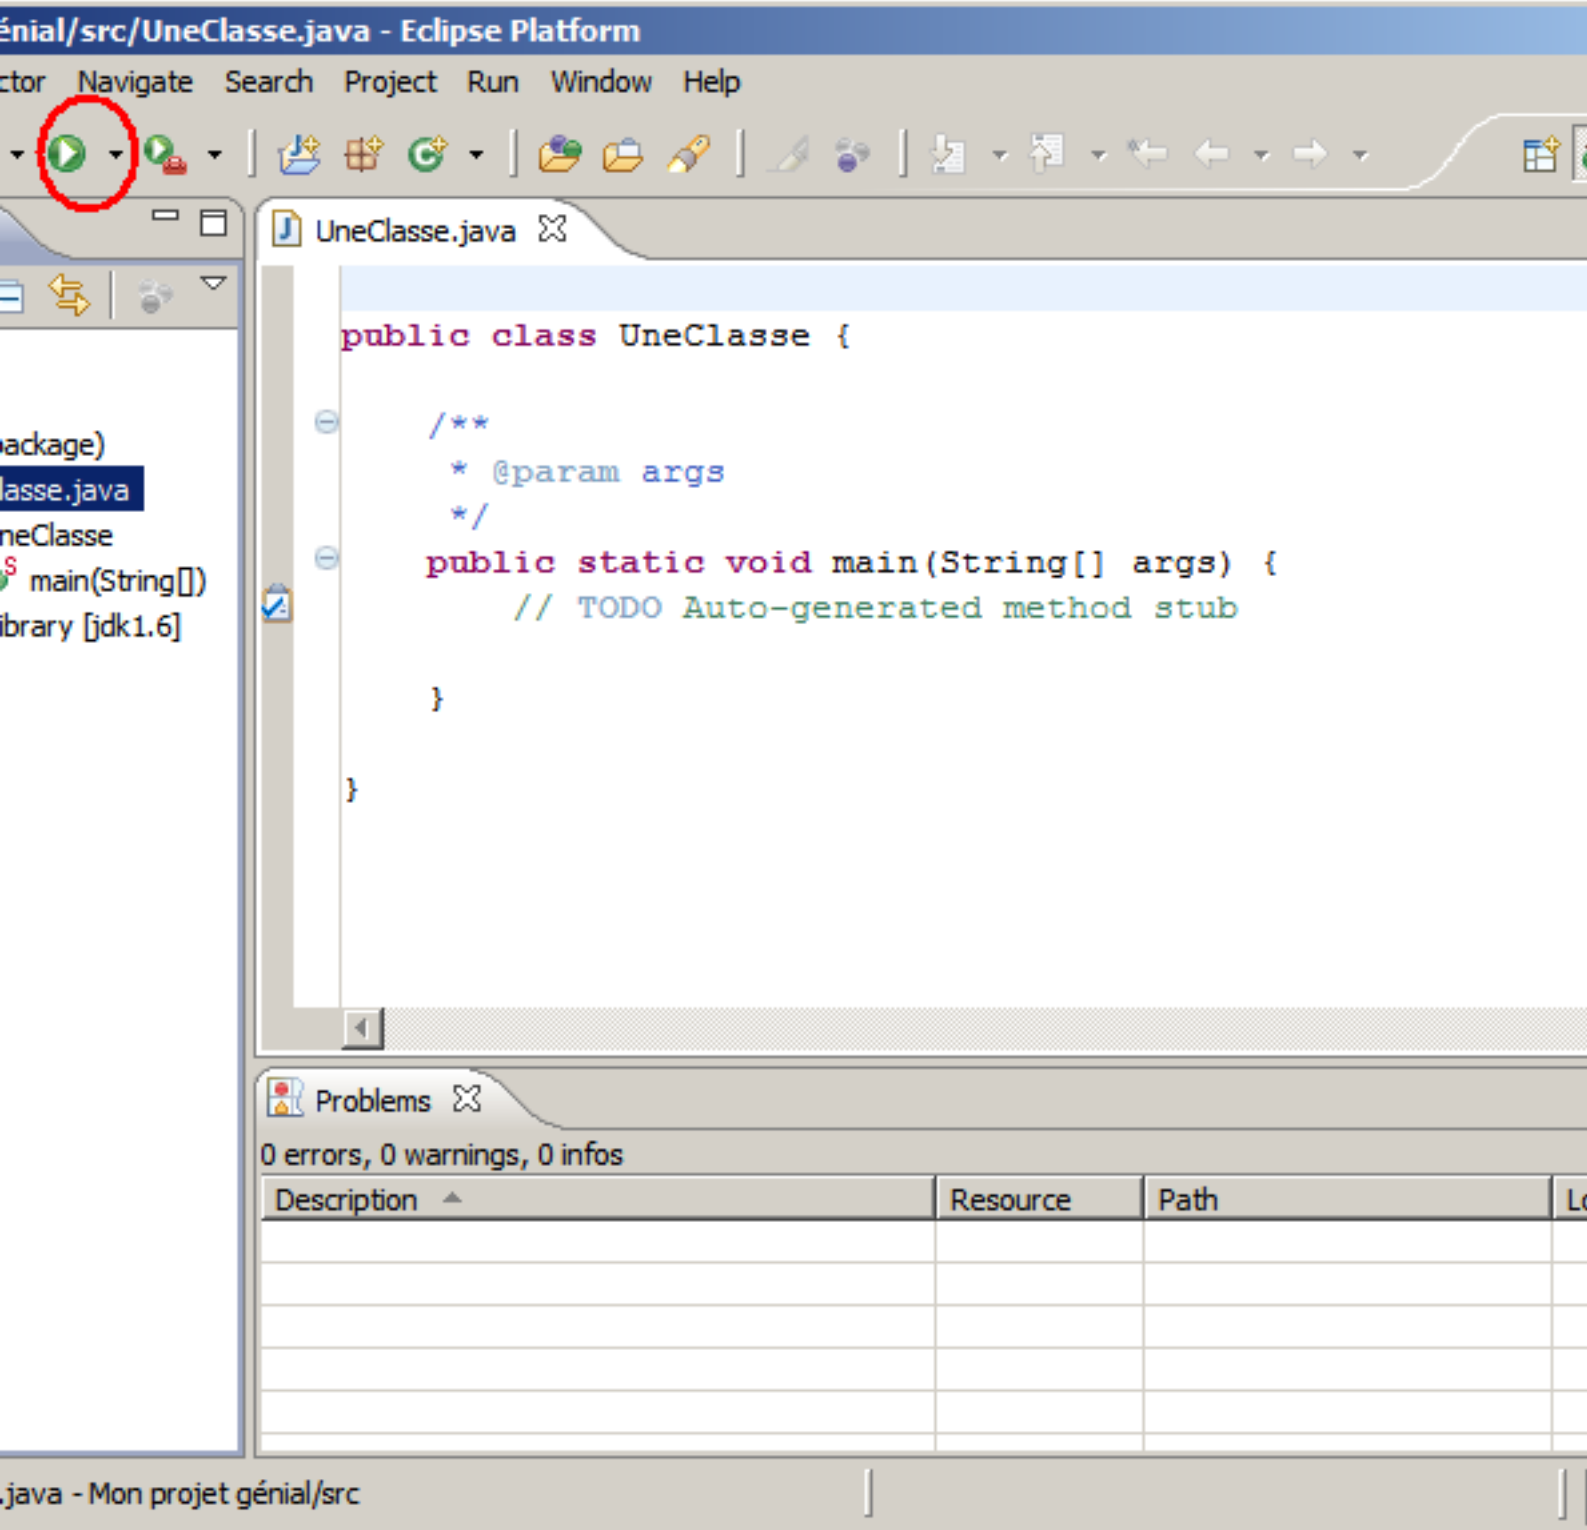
énial/src/UneClasse.java - Eclipse Platform

ctor Navigate Search Project Run Window Help

UneClasse.java

public class UneClasse {

/**
 * @param args
 */
public static void main(String[] args) {
// TODO Auto-generated method stub

}

}

ackage)
lasse.java
neClasse
main(String[])
ibrary [jdk1.6]

Problems

0 errors, 0 warnings, 0 infos

| Description | Resource | Path | Lo |
|---|---|---|---|
| | | | |

.java - Mon projet génial/src